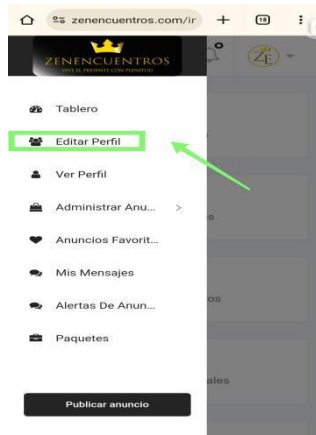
zenencuentros.com/ir
+
18
ZENENCUENTROS
VIVE EL PRESENTE CON PLENITUD
ZE
Tablero
Editar Perfil
Ver Perfil
Administrar Anu...
Anuncios Favorit...
Mis Mensajes
Alertas De Anun...
Paquetes
Publicar anuncio